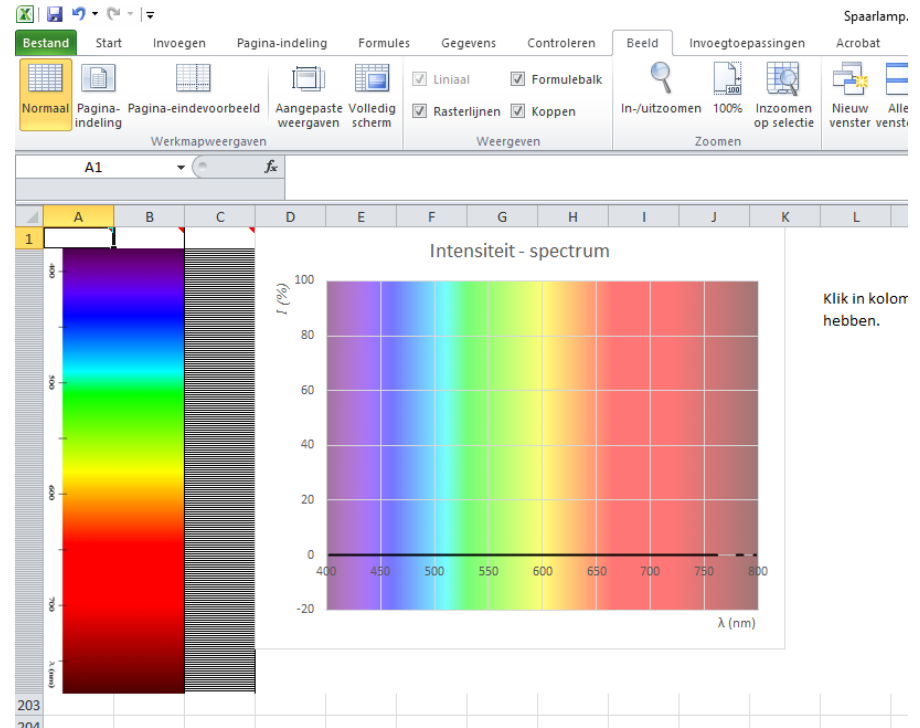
Spaarlamp.

Bestand Start Invoegen Pagina-indeling Formules Gegevens Controleren Beeld Invoegtoepassingen Acrobat

Normaal Pagina-indeling Pagina-eindevoorbeeld Aangepaste weergaven Volledig scherm
Werkmapweergaven

Liniaal Formulebalk Rasterlijnen Koppen
Weergeven

In-/uitzoomen 100% Inzoomen op selectie
Zoomen

Nieuw venster Alle vensters

A1

$f_x$

A B C D E F G H I J K L

1

400

500

600

700

λ (nm)

Intensiteit - spectrum

I (%)

100
80
60
40
20
0
-20

400 450 500 550 600 650 700 750 800

λ (nm)

Klik in kolom
hebben.

203
204